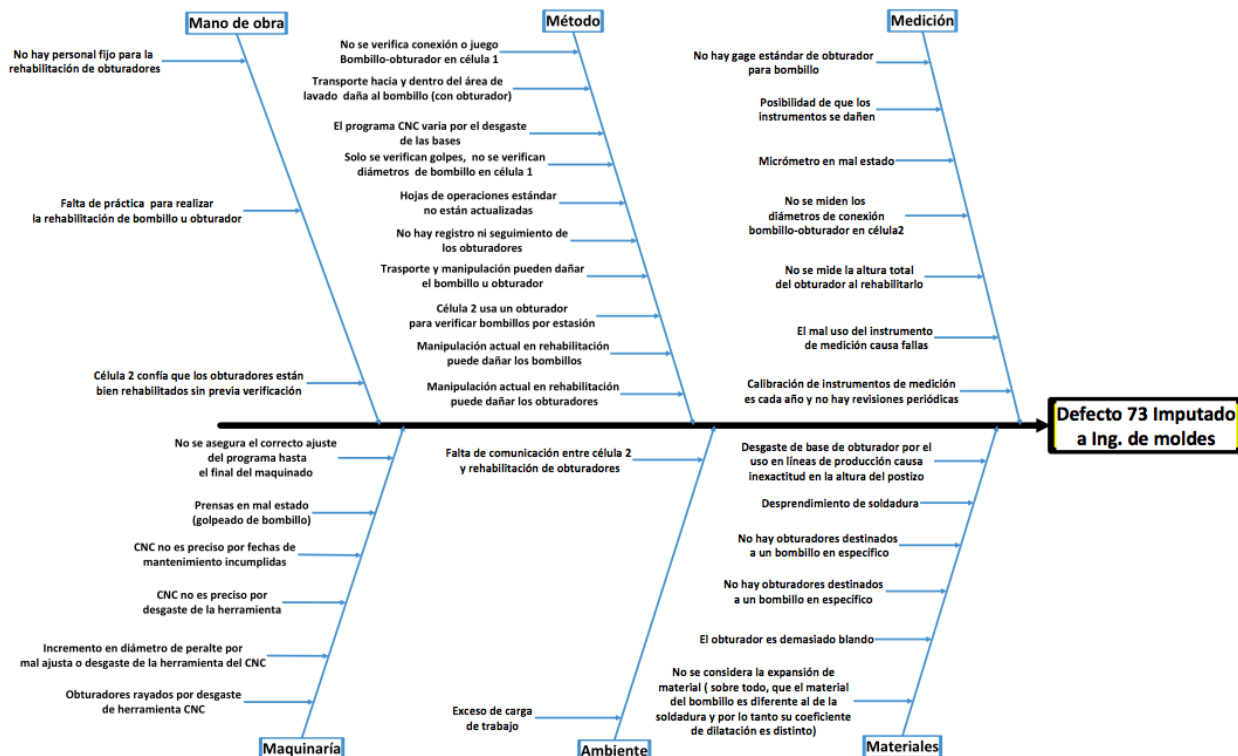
Mano de obra

No hay personal fijo para la rehabilitación de obturadores

Falta de práctica para realizar la rehabilitación de bombillo u obturador

Célula 2 confía que los obturadores están bien rehabilitados sin previa verificación

Método

No se verifica conexión o juego Bombillo-obturador en célula 1

Transporte hacia y dentro del área de lavado daña al bombillo (con obturador)

El programa CNC varia por el desgaste de las bases

Solo se verifican golpes, no se verifican diámetros de bombillo en célula 1

Hojas de operaciones estándar no están actualizadas

No hay registro ni seguimiento de los obturadores

Trasporte y manipulación pueden dañar el bombillo u obturador

Célula 2 usa un obturador para verificar bombillos por estasión

Manipulación actual en rehabilitación puede dañar los bombillos

Manipulación actual en rehabilitación puede dañar los obturadores

Medición

No hay gage estándar de obturador para bombillo

Posibilidad de que los instrumentos se dañen

Micrómetro en mal estado

No se miden los diámetros de conexión bombillo-obturador en célula2

No se mide la altura total del obturador al rehabilitarlo

El mal uso del instrumento de medición causa fallas

Calibración de instrumentos de medición es cada año y no hay revisiones periódicas

Defecto 73 Imputado a Ing. de moldes

No se asegura el correcto ajuste del programa hasta el final del maquinado

Prensas en mal estado (golpeado de bombillo)

CNC no es preciso por fechas de mantenimiento incumplidas

CNC no es preciso por desgaste de la herramienta

Incremento en diámetro de peralte por mal ajusta o desgaste de la herramienta del CNC

Obturadores rayados por desgaste de herramienta CNC

Maquinaría

Falta de comunicación entre célula 2 y rehabilitación de obturadores

Exceso de carga de trabajo

Ambiente

Desgaste de base de obturador por el uso en líneas de producción causa inexactitud en la altura del postizo

Desprendimiento de soldadura

No hay obturadores destinados a un bombillo en específico

No hay obturadores destinados a un bombillo en específico

El obturador es demasiado blando

No se considera la expansión de material ( sobre todo, que el material del bombillo es diferente al de la soldadura y por lo tanto su coeficiente de dilatación es distinto)

Materiales